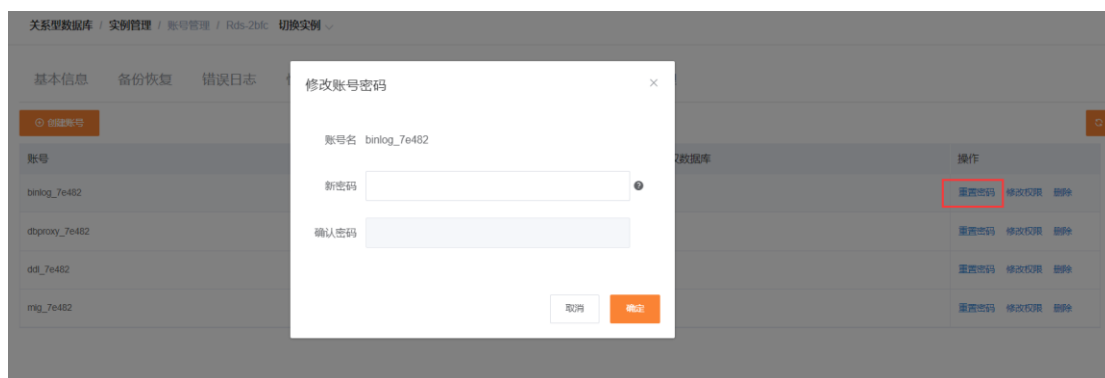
关系型数据库 / 实例管理 / 账号管理 / Rds-2bfc 切换实例

基本信息 备份恢复 错误日志

⊕ 创建账号

| 账号 | 数据库 | 操作 |
|---|---|---|
| binlog_7e482 | | 重置密码 修改权限 删除 |
| dbproxy_7e482 | | 重置密码 修改权限 删除 |
| ddl_7e482 | | 重置密码 修改权限 删除 |
| mig_7e482 | | 重置密码 修改权限 删除 |

修改账号密码

账号名 binlog_7e482

新密码

确认密码

取消 确定